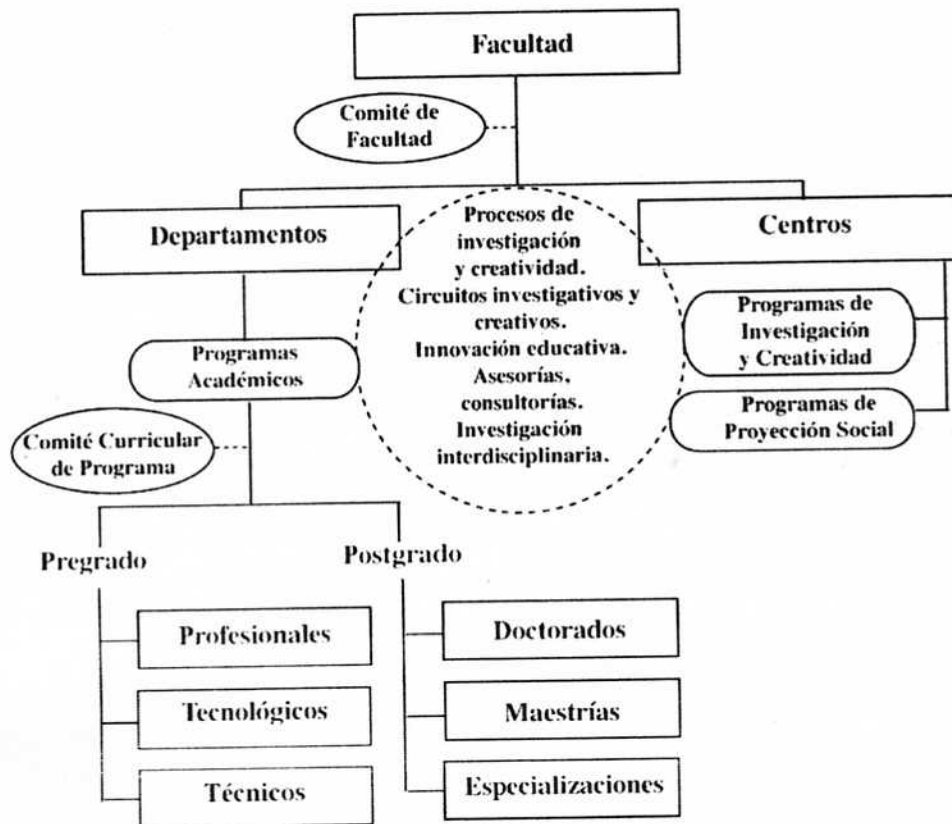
Facultad

Comité de Facultad

Departamentos

Procesos de investigación y creatividad. Circuitos investigativos y creativos. Innovación educativa. Asesorías, consultorías. Investigación interdisciplinaria.

Centros

Programas de Investigación y Creatividad

Programas de Proyección Social

Programas Académicos

Comité Curricular de Programa

Pregrado

Profesionales

Tecnológicos

Técnicos

Postgrado

Doctorados

Maestrías

Especializaciones